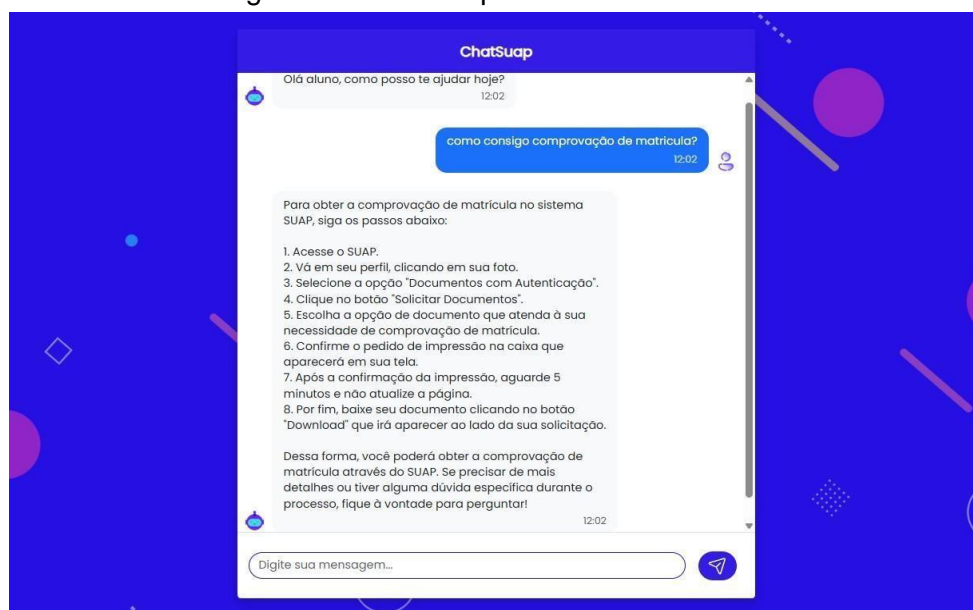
ChatSuap

Olá aluno, como posso te ajudar hoje?
12:02

como consigo comprovação de matricula?
12:02

Para obter a comprovação de matrícula no sistema SUAP, siga os passos abaixo:

1. Acesse o SUAP.
2. Vá em seu perfil, clicando em sua foto.
3. Selecione a opção "Documentos com Autenticação".
4. Clique no botão "Solicitar Documentos".
5. Escolha a opção de documento que atenda à sua necessidade de comprovação de matrícula.
6. Confirme o pedido de impressão na caixa que aparecerá em sua tela.
7. Após a confirmação da impressão, aguarde 5 minutos e não atualize a página.
8. Por fim, baixe seu documento clicando no botão "Download" que irá aparecer ao lado da sua solicitação.

Dessa forma, você poderá obter a comprovação de matrícula através do SUAP. Se precisar de mais detalhes ou tiver alguma dúvida específica durante o processo, fique à vontade para perguntar!
12:02

Digite sua mensagem...